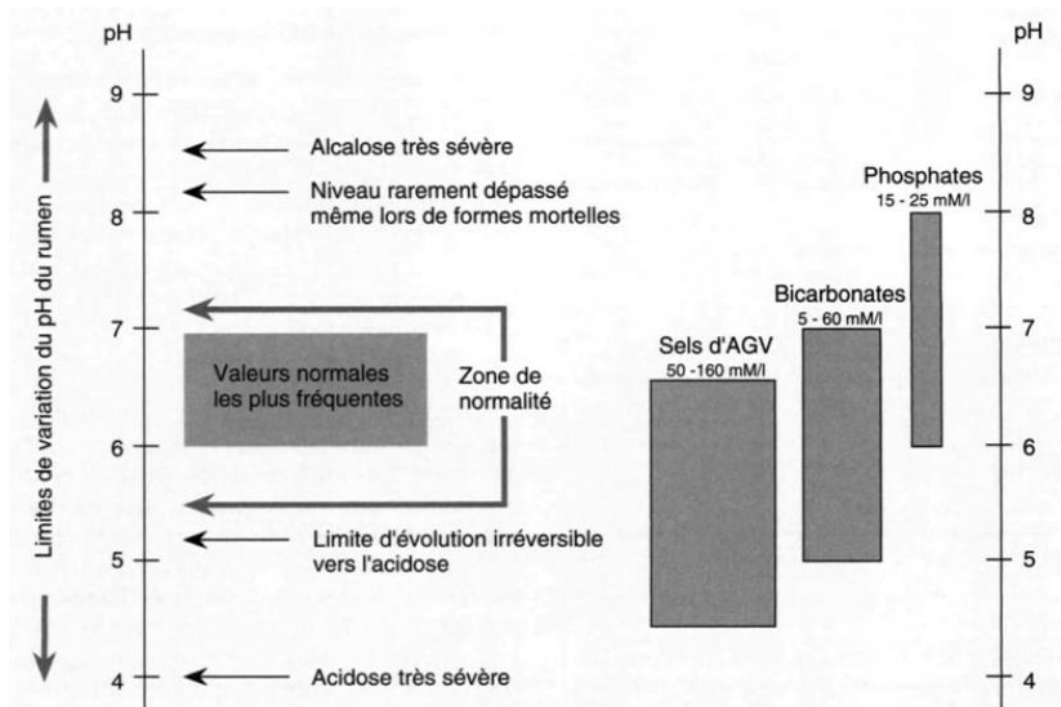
pH

9

8

7

6

5

4

Limites de variation du pH du rumen

Alcalose très sévère

Niveau rarement dépassé même lors de formes mortelles

Valeurs normales les plus fréquentes

Zone de normalité

Limite d'évolution irréversible vers l'acidose

Acidose très sévère

Phosphates
15 - 25 mM/l

Bicarbonates
5 - 60 mM/l

Sels d'AGV
50 -160 mM/l

pH

9

8

7

6

5

4